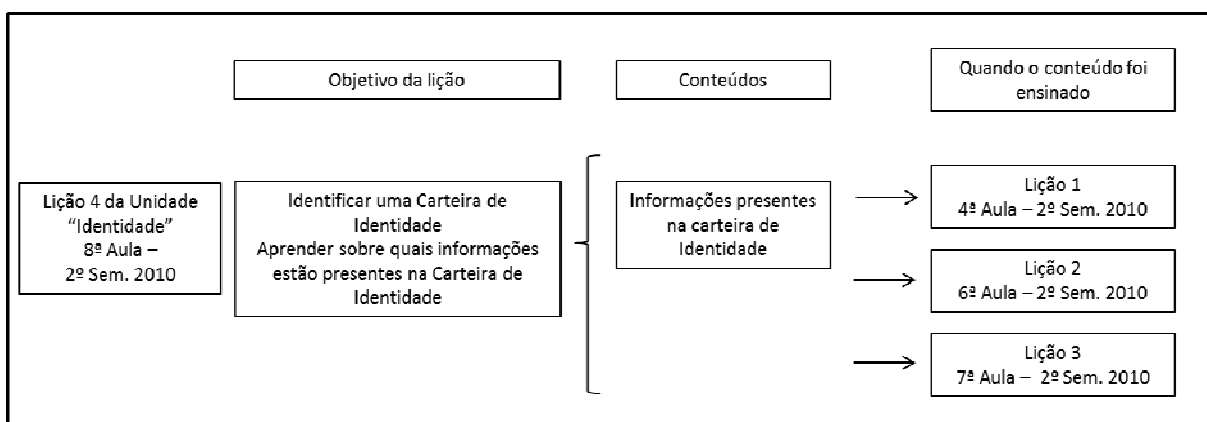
Objetivo da lição

Conteúdos

Quando o conteúdo foi ensinado

Lição 4 da Unidade "Identidade" 8ª Aula – 2º Sem. 2010

Identificar uma Carteira de Identidade
Aprender sobre quais informações estão presentes na Carteira de Identidade

Informações presentes na carteira de Identidade

Lição 1
4ª Aula – 2º Sem. 2010

Lição 2
6ª Aula – 2º Sem. 2010

Lição 3
7ª Aula – 2º Sem. 2010